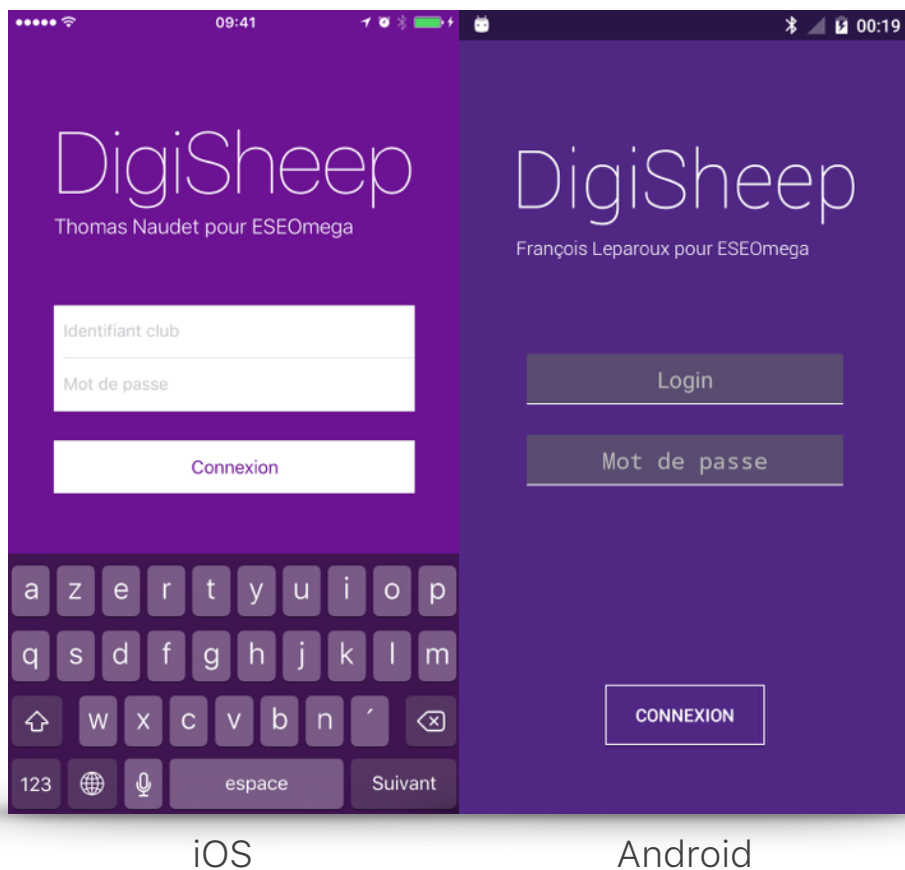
09:41

DigiSheep
Thomas Naudet pour ESEOmega

Identifiant club
Mot de passe

Connexion

a z e r t y u i o p
q s d f g h j k l m
w x c v b n ´
123 espace Suivant

00:19

DigiSheep
François Leparoux pour ESEOmega

Login
Mot de passe

CONNEXION

iOS

Android